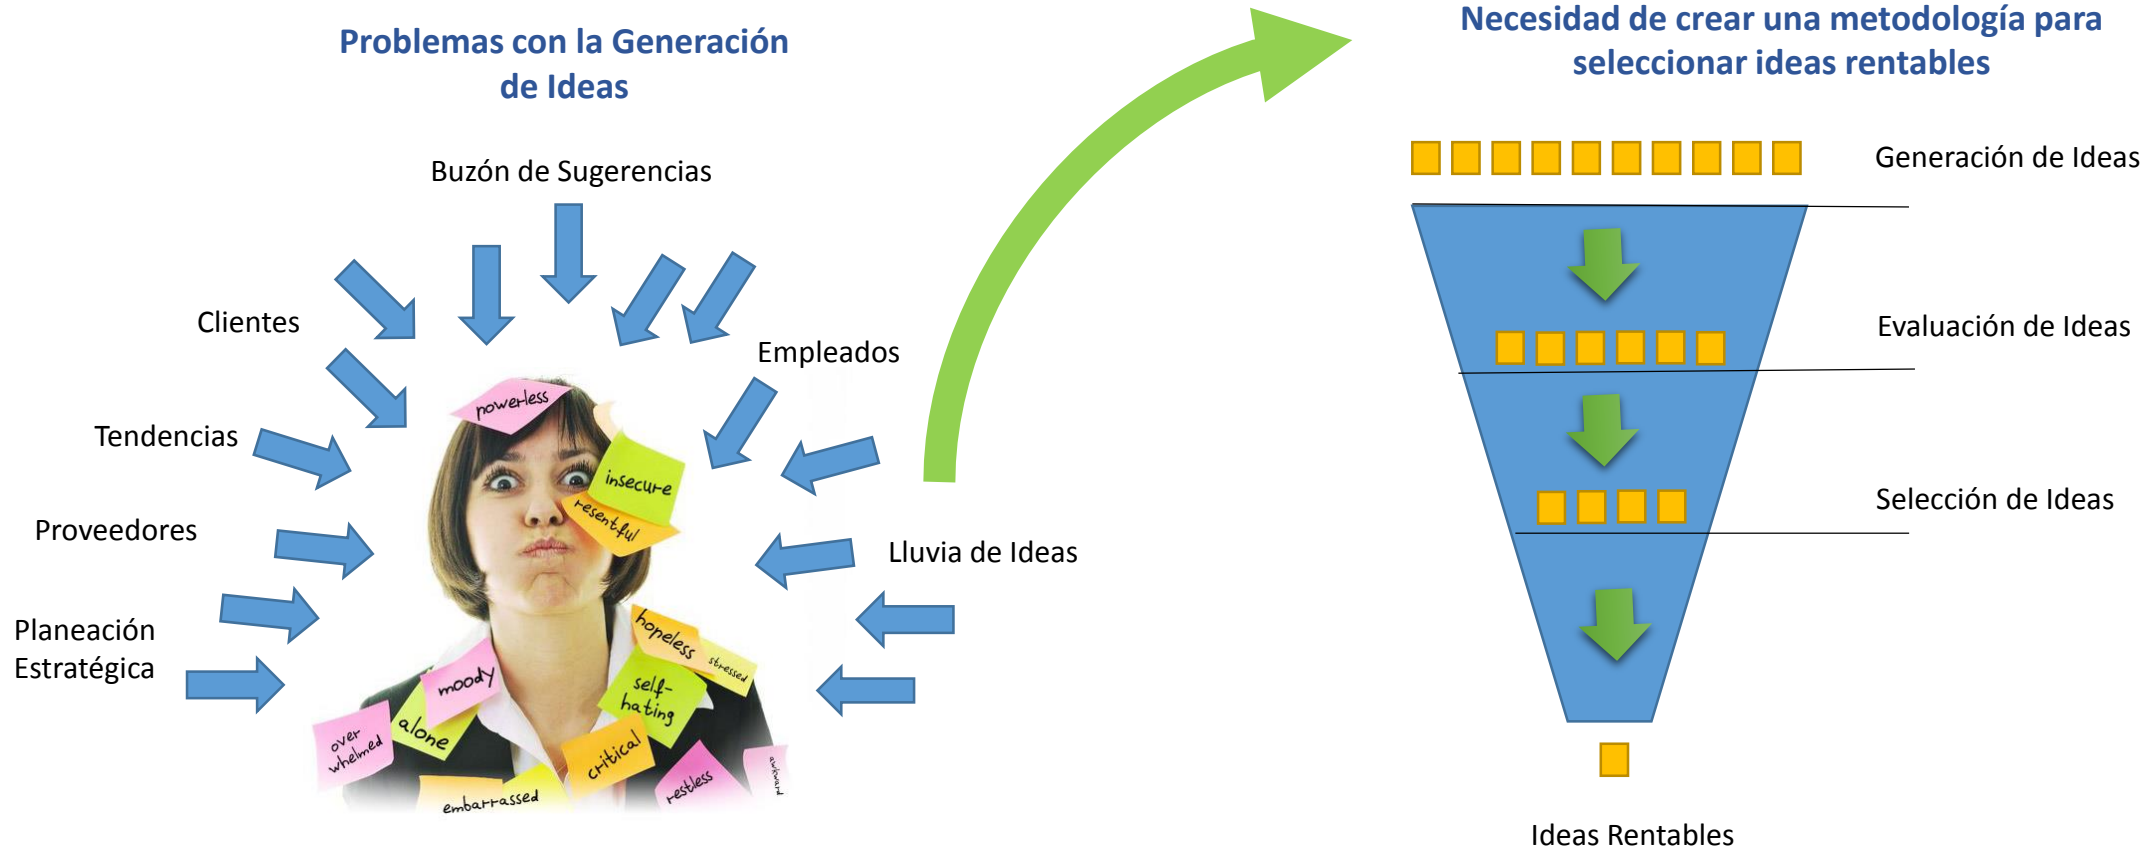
Problemas con la Generación de Ideas

Buzón de Sugerencias

Clientes

Empleados

Tendencias

Proveedores

Lluvia de Ideas

Planeación Estratégica

powerless
insecure
resentful
hopeless
stressed
moody
self-hating
alone
over whelmed
critical
restless
embarrassed
awkward

Necesidad de crear una metodología para seleccionar ideas rentables

Generación de Ideas

Evaluación de Ideas

Selección de Ideas

Ideas Rentables